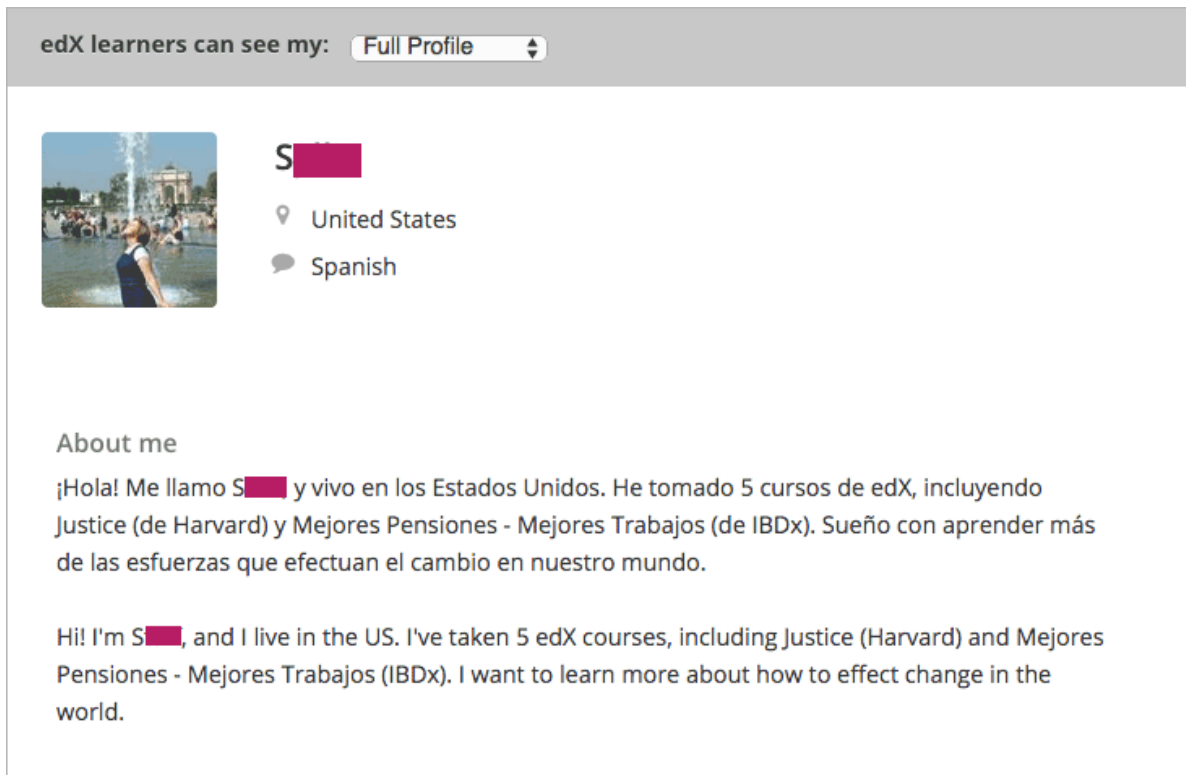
edX learners can see my: Full Profile

S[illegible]

United States

Spanish

About me

¡Hola! Me llamo S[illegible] y vivo en los Estados Unidos. He tomado 5 cursos de edX, incluyendo Justice (de Harvard) y Mejores Pensiones - Mejores Trabajos (de IBDx). Sueño con aprender más de las esfuerzas que efectuan el cambio en nuestro mundo.

Hi! I'm S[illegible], and I live in the US. I've taken 5 edX courses, including Justice (Harvard) and Mejores Pensiones - Mejores Trabajos (IBDx). I want to learn more about how to effect change in the world.